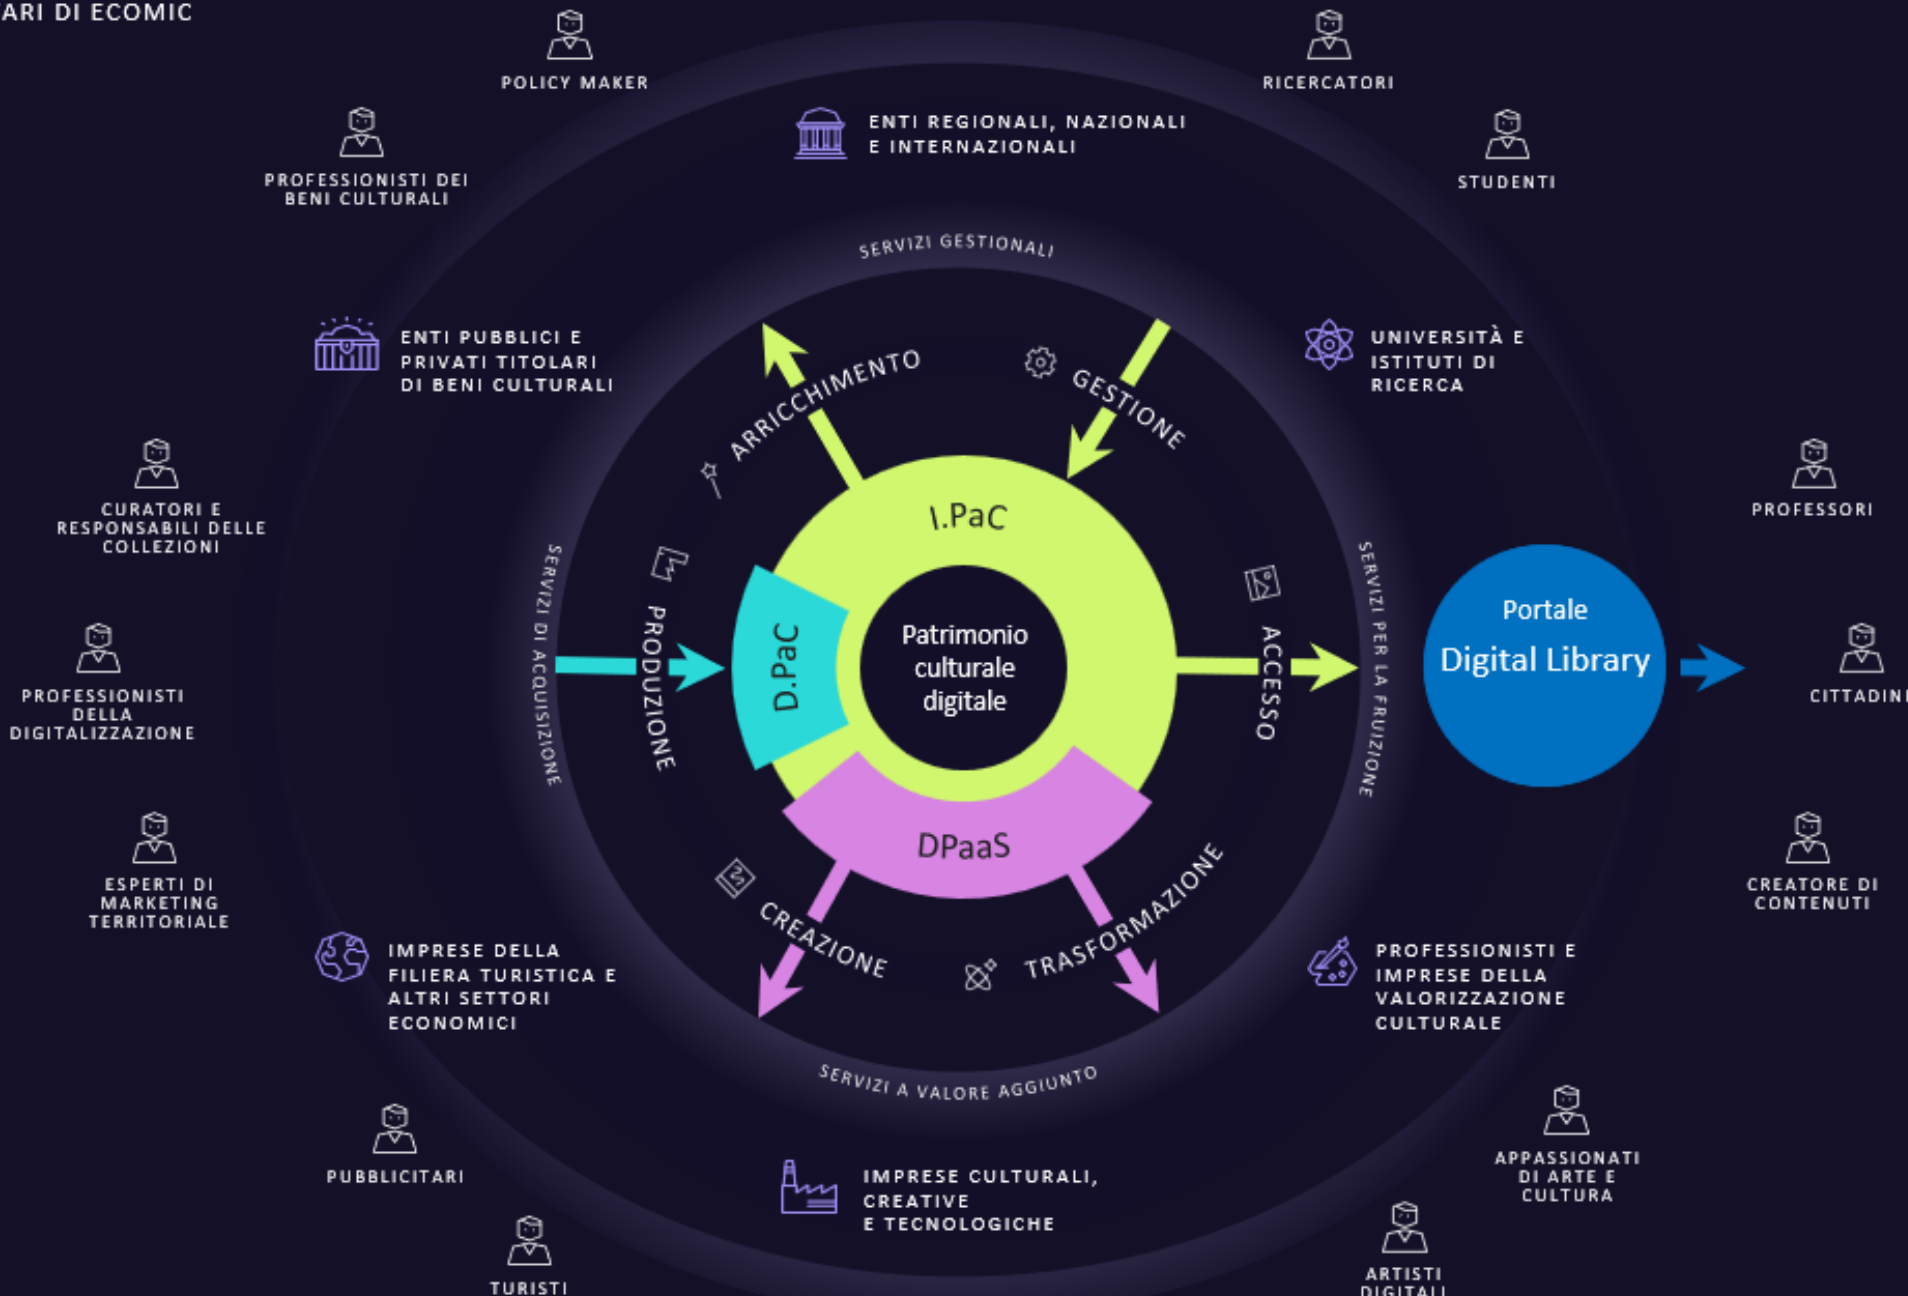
ARI DI ECOMIC

POLICY MAKER

RICERCATORI

ENTI REGIONALI, NAZIONALI E INTERNAZIONALI

PROFESSIONISTI DEI BENI CULTURALI

STUDENTI

SERVIZI GESTIONALI

ENTI PUBBLICI E PRIVATI TITOLARI DI BENI CULTURALI

ARRICCHIMENTO

GESTIONE

UNIVERSITÀ E ISTITUTI DI RICERCA

CURATORI E RESPONSABILI DELLE COLLEZIONI

I.PaC

PROFESSORI

SERVIZI DI ACQUISIZIONE

PRODUZIONE

D.PaC

Patrimonio culturale digitale

ACCESSO

SERVIZI PER LA FRUIZIONE

Portale Digital Library

PROFESSIONISTI DELLA DIGITALIZZAZIONE

CITTADINI

DPaaS

ESPERTI DI MARKETING TERRITORIALE

CREAZIONE

TRASFORMAZIONE

CREATORE DI CONTENUTI

IMPRESE DELLA FILIERA TURISTICA E ALTRI SETTORI ECONOMICI

PROFESSIONISTI E IMPRESE DELLA VALORIZZAZIONE CULTURALE

SERVIZI A VALORE AGGIUNTO

PUBBLICITARI

APPASSIONATI DI ARTE E CULTURA

IMPRESE CULTURALI, CREATIVE E TECNOLOGICHE

TURISTI

ARTISTI DIGITALI